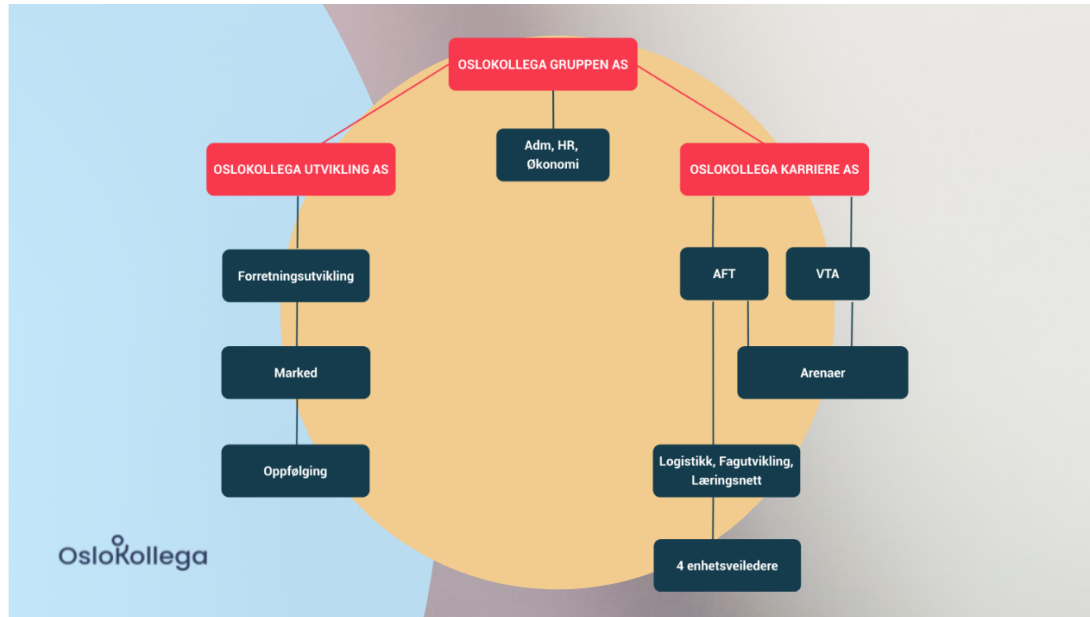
OSLOKOLLEGA GRUPPEN AS

OSLOKOLLEGA UTVIKLING AS

Adm, HR, Økonomi

OSLOKOLLEGA KARRIERE AS

Forretningsutvikling

Marked

Oppfølging

AFT

VTA

Arenaer

Logistikk, Fagutvikling, Læringsnett

4 enhetsveiledere

OsloKollega